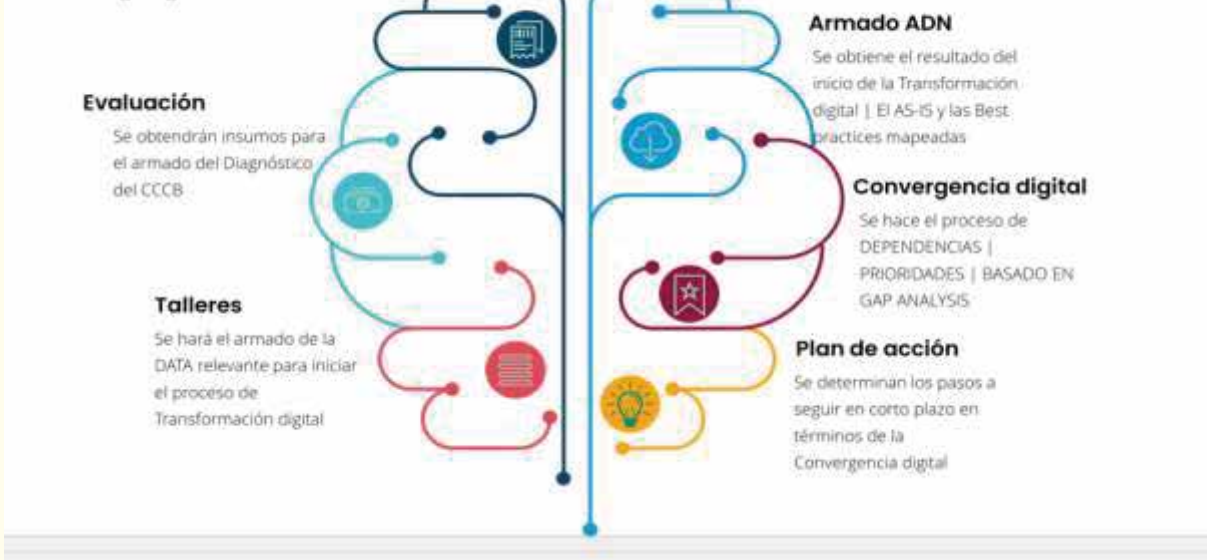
Evaluación

Se obtendrán insumos para el armado del Diagnóstico del CCCB

Talleres

Se hará el armado de la DATA relevante para iniciar el proceso de Transformación digital

Armado ADN

Se obtiene el resultado del inicio de la Transformación digital | El AS-IS y las Best practices mapeadas

Convergencia digital

Se hace el proceso de DEPENDENCIAS | PRIORIDADES | BASADO EN GAP ANALYSIS

Plan de acción

Se determinan los pasos a seguir en corto plazo en términos de la Convergencia digital